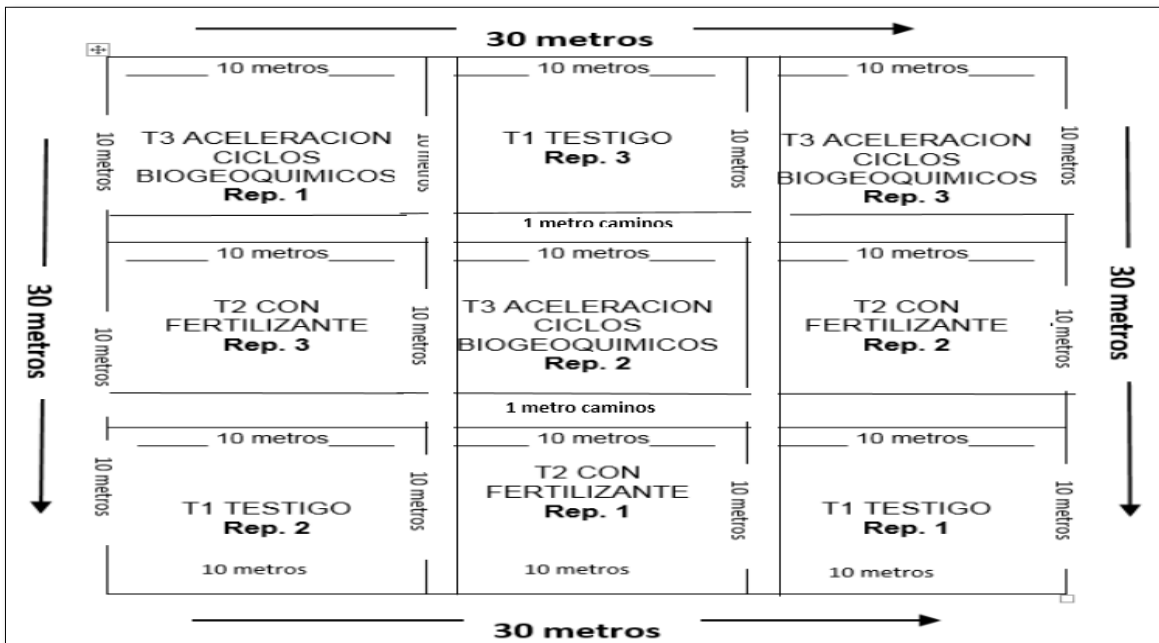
30 metros

30 metros

30 metros

_______ 10 metros______
10 metros
T3 ACELERACION CICLOS BIOGEOQUIMICOS
**Rep. 1**
10 metros

_______ 10 metros______
T1 TESTIGO
**Rep. 3**
10 metros

_______ 10 metros______
T3 ACELERACION CICLOS BIOGEOQUIMICOS
**Rep. 3**
10 metros

1 metro caminos

_______ 10 metros______
10 metros
T2 CON FERTILIZANTE
**Rep. 3**
10 metros

_______ 10 metros______
T3 ACELERACION CICLOS BIOGEOQUIMICOS
**Rep. 2**

_______ 10 metros______
T2 CON FERTILIZANTE
**Rep. 2**
10 metros

1 metro caminos

_______ 10 metros______
10 metros
T1 TESTIGO
**Rep. 2**
10 metros
10 metros

_______ 10 metros______
T2 CON FERTILIZANTE
**Rep. 1**
10 metros
10 metros

_______ 10 metros______
T1 TESTIGO
**Rep. 1**
10 metros
10 metros

30 metros